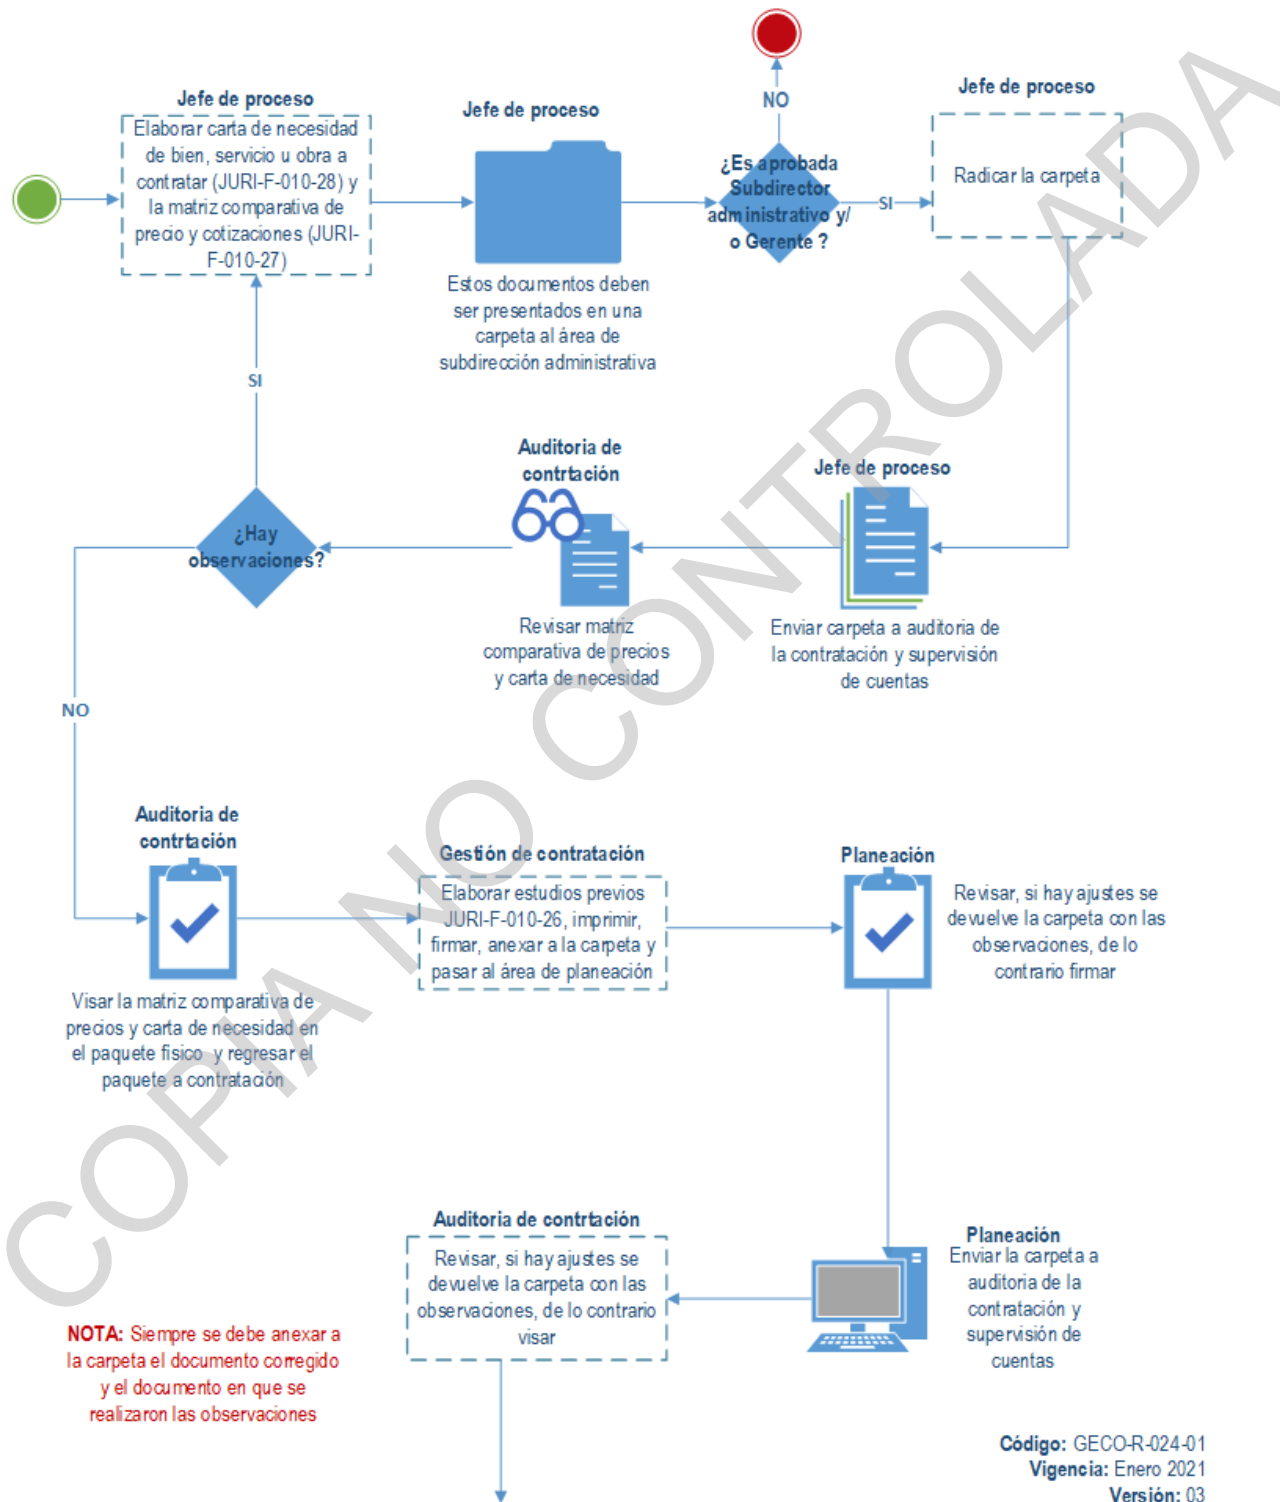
Jefe de proceso

Elaborar carta de necesidad de bien, servicio u obra a contratar (JURI-F-010-28) y la matriz comparativa de precio y cotizaciones (JURI-F-010-27)

Jefe de proceso

Estos documentos deben ser presentados en una carpeta al área de subdirección administrativa

NO

¿Es aprobada Subdirector administrativo y/ o Gerente ?

SI

Jefe de proceso

Radicar la carpeta

SI

Auditoria de contrtación

Jefe de proceso

¿Hay observaciones?

Revisar matriz comparativa de precios y carta de necesidad

Enviar carpeta a auditoria de la contratación y supervisión de cuentas

NO

Auditoria de contrtación

Visar la matriz comparativa de precios y carta de necesidad en el paquete fisico y regresar el paquete a contratación

Gestión de contratación

Elaborar estudios previos JURI-F-010-26, imprimir, firmar, anexar a la carpeta y pasar al área de planeación

Planeación

Revisar, si hay ajustes se devuelve la carpeta con las observaciones, de lo contrario firmar

Auditoria de contrtación

Revisar, si hay ajustes se devuelve la carpeta con las observaciones, de lo contrario visar

Planeación
Enviar la carpeta a auditoria de la contratación y supervisión de cuentas

NOTA: Siempre se debe anexar a la carpeta el documento corregido y el documento en que se realizaron las observaciones

Código: GECO-R-024-01
Vigencia: Enero 2021
Versión: 03

COPIA NO CONTROLADA